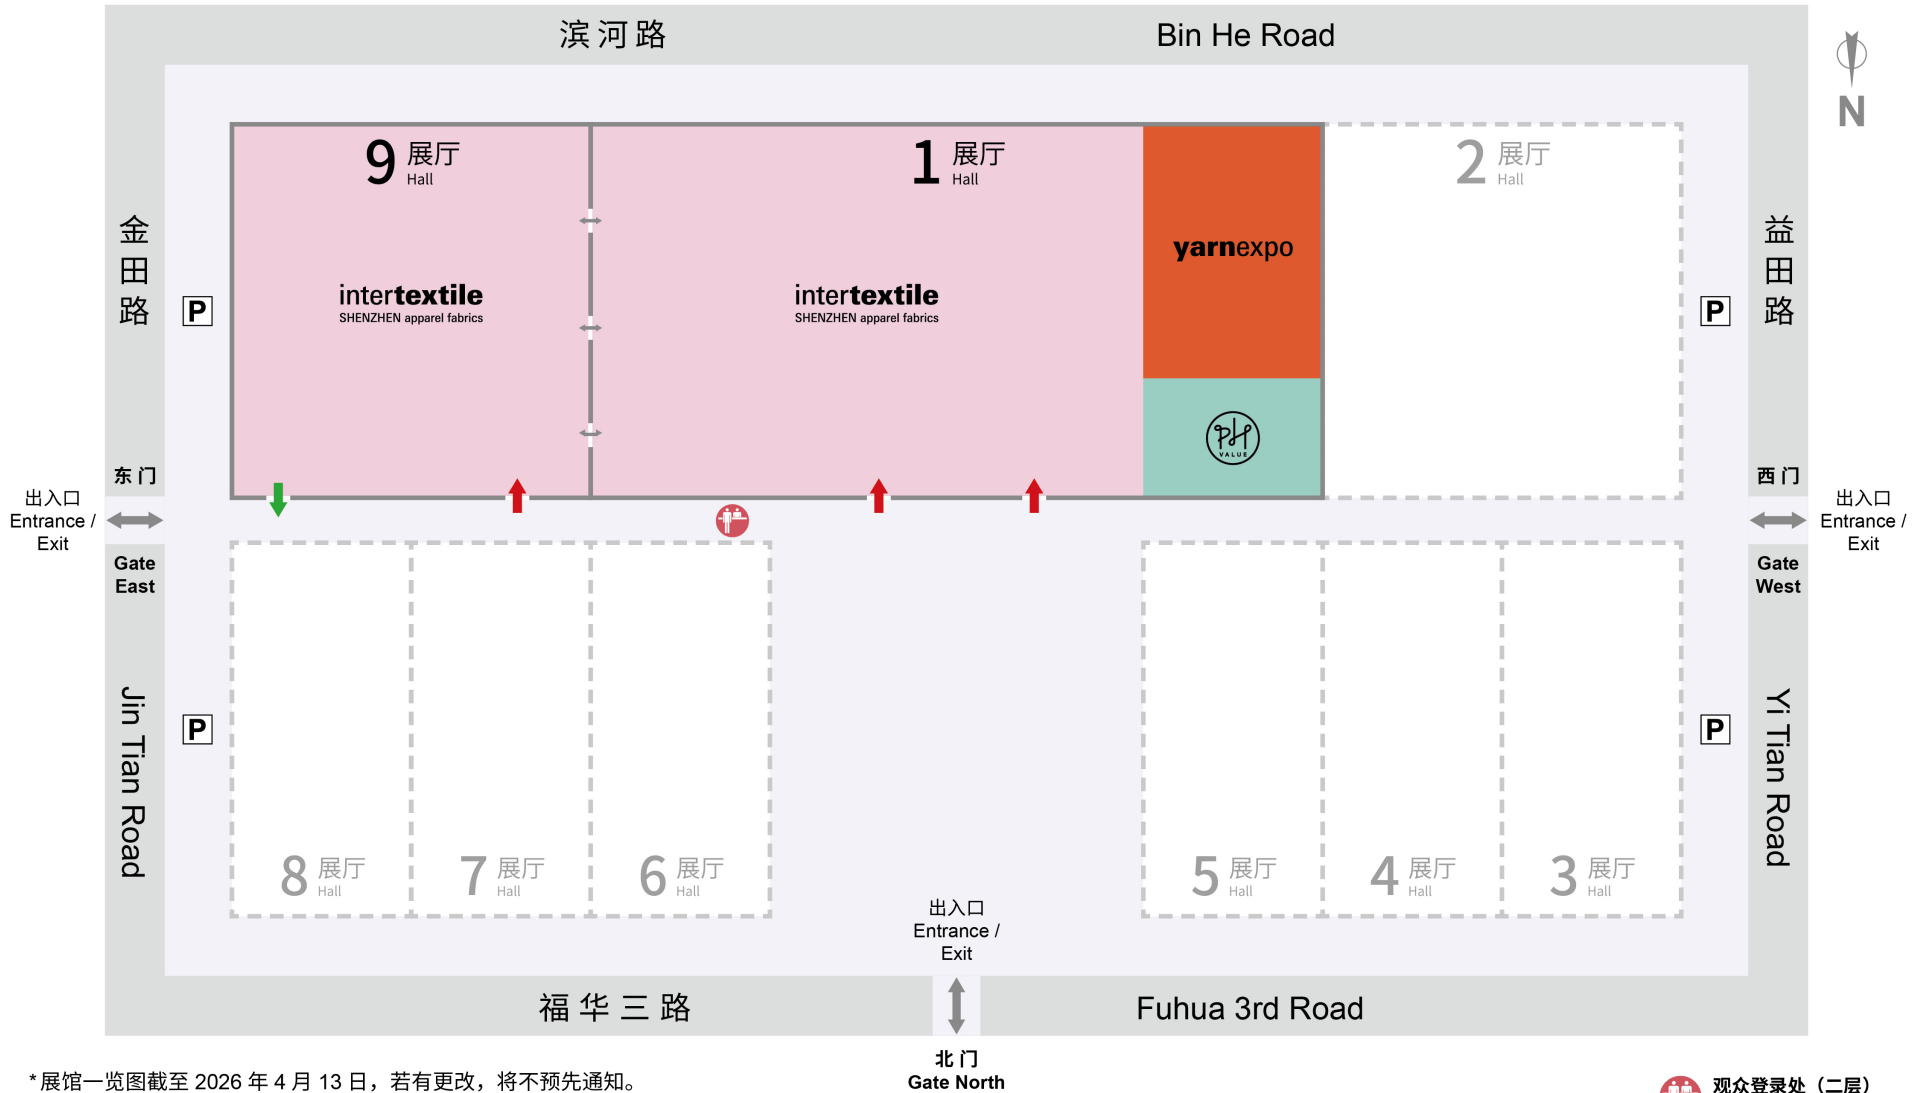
滨河路 Bin He Road

N

9 展厅 Hall

intertextile SHENZHEN apparel fabrics

1 展厅 Hall

intertextile SHENZHEN apparel fabrics

yarnexpo

PH VALUE

2 展厅 Hall

金田路

P

东门

出入口 Entrance / Exit

Gate East

Jin Tian Road

P

益田路

P

西门

出入口 Entrance / Exit

Gate West

Yi Tian Road

P

8 展厅 Hall

7 展厅 Hall

6 展厅 Hall

5 展厅 Hall

4 展厅 Hall

3 展厅 Hall

出入口 Entrance / Exit

福华三路

Fuhua 3rd Road

北门 Gate North

*展馆一览图截至 2026 年 4 月 13 日，若有更改，将不预先通知。

观众登录处（二层）